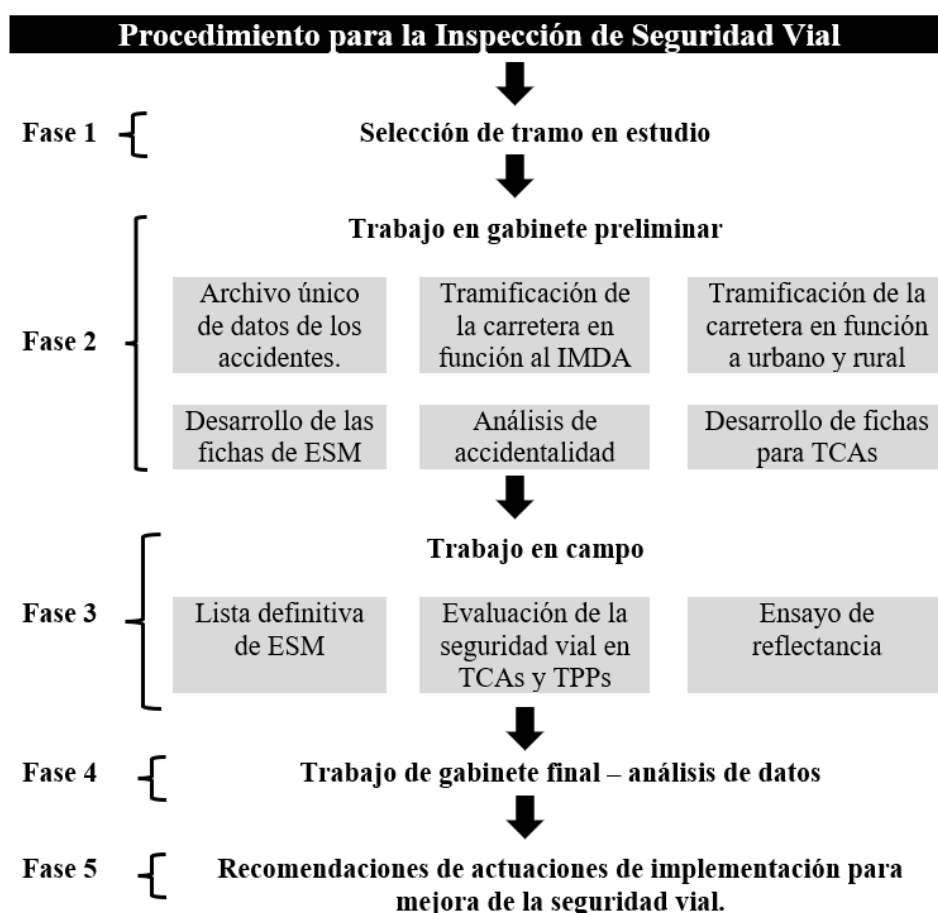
Procedimiento para la Inspección de Seguridad Vial

Fase 1

Selección de tramo en estudio

Fase 2

Trabajo en gabinete preliminar

Archivo único de datos de los accidentes.

Tramificación de la carretera en función al IMDA

Tramificación de la carretera en función a urbano y rural

Desarrollo de las fichas de ESM

Análisis de accidentalidad

Desarrollo de fichas para TCAs

Fase 3

Trabajo en campo

Lista definitiva de ESM

Evaluación de la seguridad vial en TCAs y TPPs

Ensayo de reflectancia

Fase 4

Trabajo de gabinete final – análisis de datos

Fase 5

Recomendaciones de actuaciones de implementación para mejora de la seguridad vial.